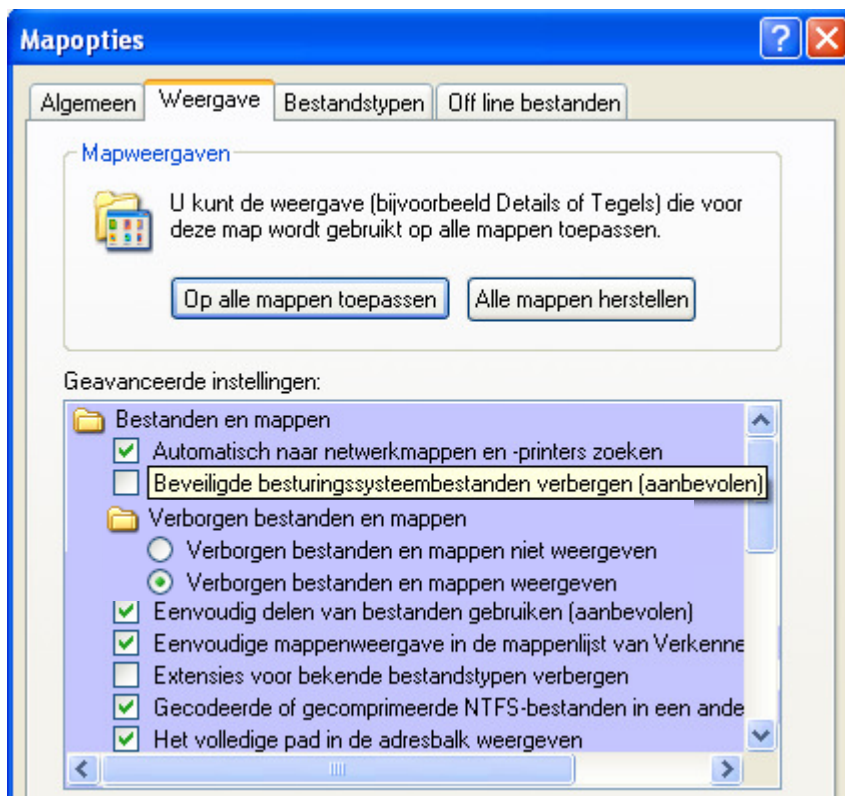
Mapopties

Algemeen | Weergave | Bestandstypen | Off line bestanden

Mapweergaven

U kunt de weergave (bijvoorbeeld Details of Tegels) die voor deze map wordt gebruikt op alle mappen toepassen.

Op alle mappen toepassen | Alle mappen herstellen

Geavanceerde instellingen:

Bestanden en mappen
Automatisch naar netwerkmappen en -printers zoeken
Beveiligde besturingssysteembestanden verbergen (aanbevolen)
Verborgen bestanden en mappen
Verborgen bestanden en mappen niet weergeven
Verborgen bestanden en mappen weergeven
Eenvoudig delen van bestanden gebruiken (aanbevolen)
Eenvoudige mappenweergave in de mappenlijst van Verkenne
Extensies voor bekende bestandstypen verbergen
Gecodeerde of gecomprimeerde NTFS-bestanden in een ande
Het volledige pad in de adresbalk weergeven